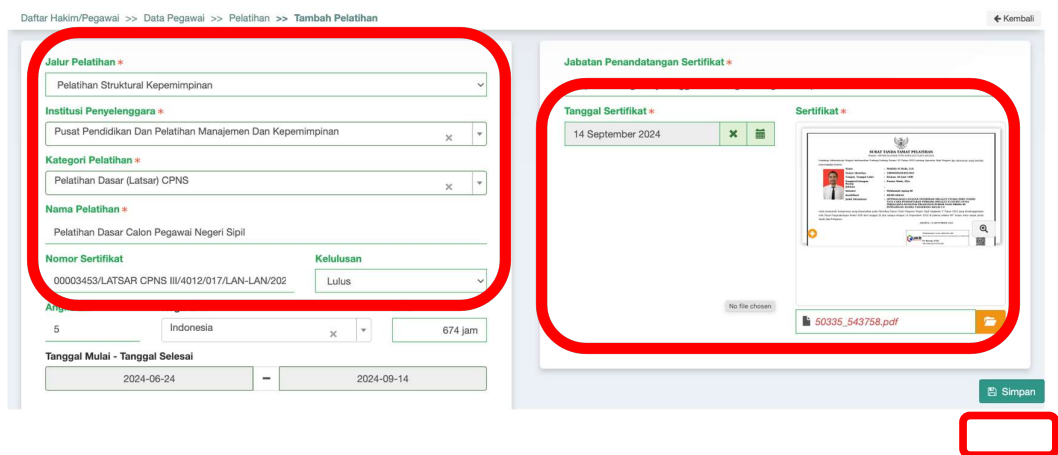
Daftar Hakim/Pegawai >> Data Pegawai >> Pelatihan >> Tambah Pelatihan

← Kembali

Jalur Pelatihan *
Pelatihan Struktural Kepemimpinan

Institusi Penyelenggara *
Pusat Pendidikan Dan Pelatihan Manajemen Dan Kepemimpinan

Kategori Pelatihan *
Pelatihan Dasar (Latsar) CPNS

Nama Pelatihan *
Pelatihan Dasar Calon Pegawai Negeri Sipil

Nomor Sertifikat
00003453/LATSAR CPNS III/4012/017/LAN-LAN/202

Kelulusan
Lulus

Ang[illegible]
5
Indonesia
674 jam

Tanggal Mulai - Tanggal Selesai
2024-06-24 - 2024-09-14

Jabatan Penandatangan Sertifikat *

Tanggal Sertifikat *
14 September 2024

Sertifikat *
SURAT TANDA TAMAT PELATIHAN

No file chosen

50335_543758.pdf

Simpan